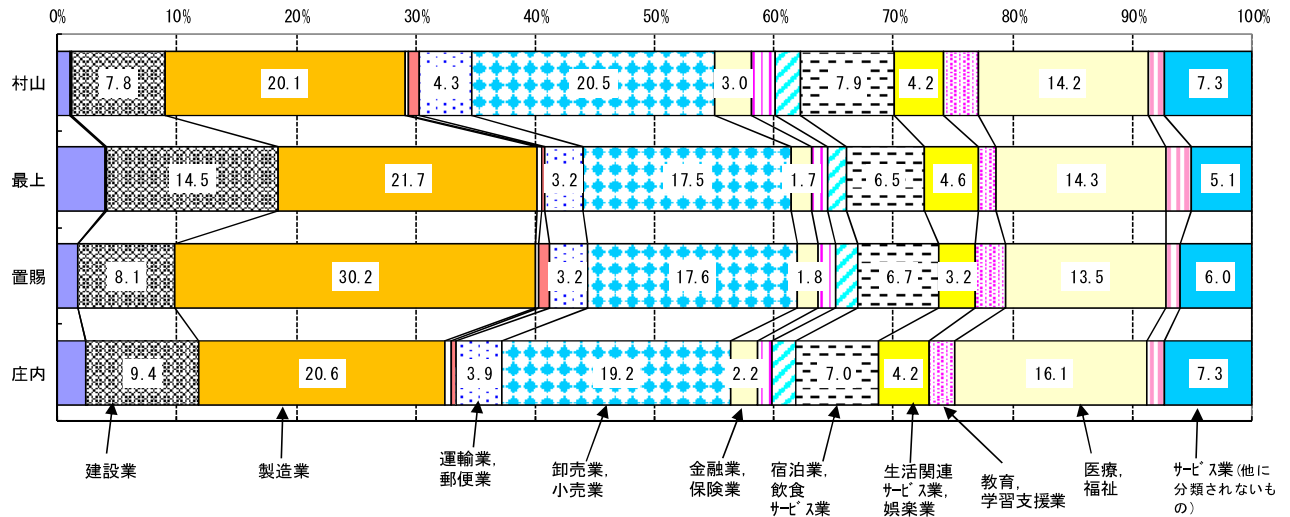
0% 10% 20% 30% 40% 50% 60% 70% 80% 90% 100%

| | | | | | | | | | | | | |
|---|---|---|---|---|---|---|---|---|---|---|---|---|
| 村山 | 7.8 | 20.1 | 4.3 | 20.5 | 3.0 | 7.9 | 4.2 | 14.2 | 7.3 |
| 最上 | 14.5 | 21.7 | 3.2 | 17.5 | 1.7 | 6.5 | 4.6 | 14.3 | 5.1 |
| 置賜 | 8.1 | 30.2 | 3.2 | 17.6 | 1.8 | 6.7 | 3.2 | 13.5 | 6.0 |
| 庄内 | 9.4 | 20.6 | 3.9 | 19.2 | 2.2 | 7.0 | 4.2 | 16.1 | 7.3 |

建設業
製造業
運輸業, 郵便業
卸売業, 小売業
金融業, 保険業
宿泊業, 飲食 サービス業
生活関連 サービス業, 娯楽業
教育, 学習支援業
医療, 福祉
サービス業(他に分類されないもの)